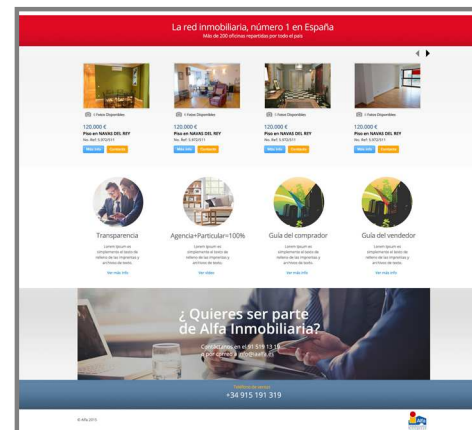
La red inmobiliaria, número 1 en España
Más de 200 oficinas repartidas por todo el país

1 Fotos Disponibles
120.000 €
Piso en NAVAS DEL REY
No. Ref: 5.972/511
Más Info Contacto

1 Fotos Disponibles
120.000 €
Piso en NAVAS DEL REY
No. Ref: 5.972/511
Más Info Contacto

1 Fotos Disponibles
120.000 €
Piso en NAVAS DEL REY
No. Ref: 5.972/511
Más Info Contacto

1 Fotos Disponibles
120.000 €
Piso en NAVAS DEL REY
No. Ref: 5.972/511
Más Info Contacto

Transparencia
Lorem Ipsum es simplemente el texto de relleno de las imprentas y archivos de texto.
Ver más info

Agencia+Particular=100%
Lorem Ipsum es simplemente el texto de relleno de las imprentas y archivos de texto.
Ver video

Guía del comprador
Lorem Ipsum es simplemente el texto de relleno de las imprentas y archivos de texto.
Ver más info

Guía del vendedor
Lorem Ipsum es simplemente el texto de relleno de las imprentas y archivos de texto.
Ver más info

¿ Quieres ser parte de Alfa Inmobiliaria?
Contáctanos en el 91 519 13 19 o por correo a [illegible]@alfa.es

Teléfono de ventas
+34 915 191 319

© Alfa 2015